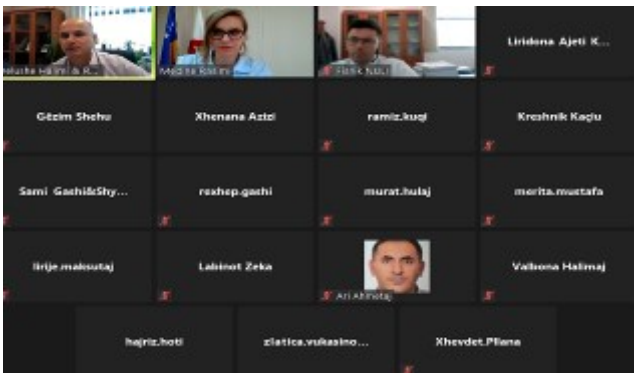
Hajdar Halimi & R...
Meliha Bakiri
Fatik Koli
Liridona Ajeti K...
Gëzim Shehu
Xhenana Azizi
ramiz.kuqi
Kreshnik Kaçiu
Sami Gashi&Shy...
rexhep.gashi
murat.hulaj
merita.mustafa
lirije.maksutaj
Labinot Zeka
Ari Ahmetaj
Valbona Halimaj
hajriz.hoti
zlatica.vukasino...
Xhevdet.Pllana